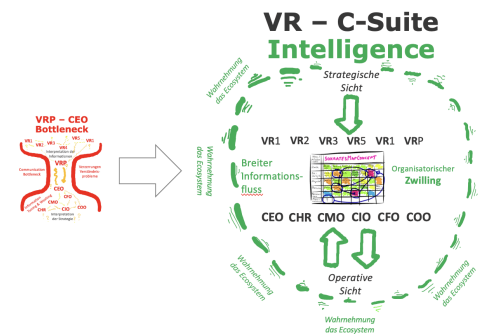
VR – C-Suite
Intelligence

VRP – CEO
Bottleneck

VR1 VR1 VR3
VR1 VR5
VRP
Interpretation der Informationen
Communication Bottleneck
Informationen Verständnis-probleme
CEO
CFO CIO
CMO CIO
CHR
Interpretation der Strategie

Wahrnehmung das Ecosystem

Strategische Sicht

Wahrnehmung das Ecosystem

VR1 VR2 VR3 VR5 VR1 VRP

Breiter Informations-fluss

Organisatorischer Zwilling

BUSINESS MODEL CANVAS

CEO CHR CMO CIO CFO COO

Operative Sicht

Wahrnehmung das Ecosystem

Wahrnehmung das Ecosystem

Wahrnehmung das Ecosystem

Wahrnehmung das Ecosystem